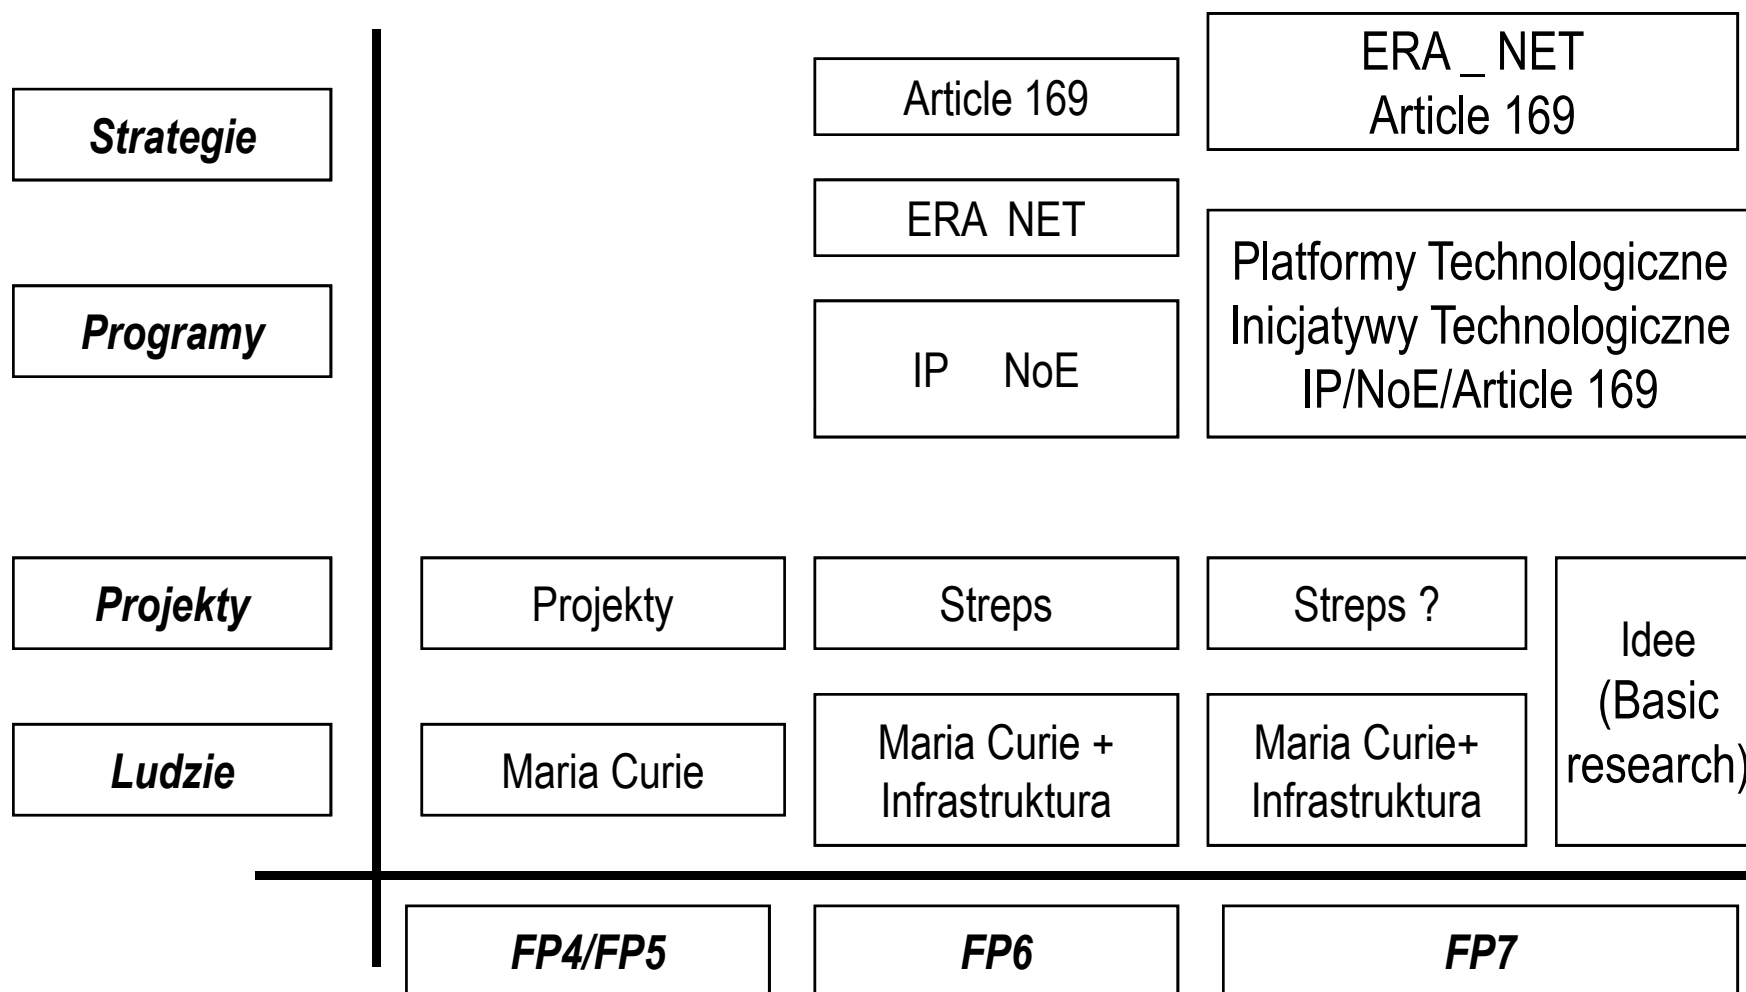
Strategie

Programy

Projekty

Ludzie

Article 169

ERA NET

IP NoE

ERA _ NET
Article 169

Platformy Technologiczne
Inicjatywy Technologiczne
IP/NoE/Article 169

Projekty

Streps

Streps ?

Idee
(Basic
research)

Maria Curie

Maria Curie +
Infrastruktura

Maria Curie+
Infrastruktura

FP4/FP5

FP6

FP7